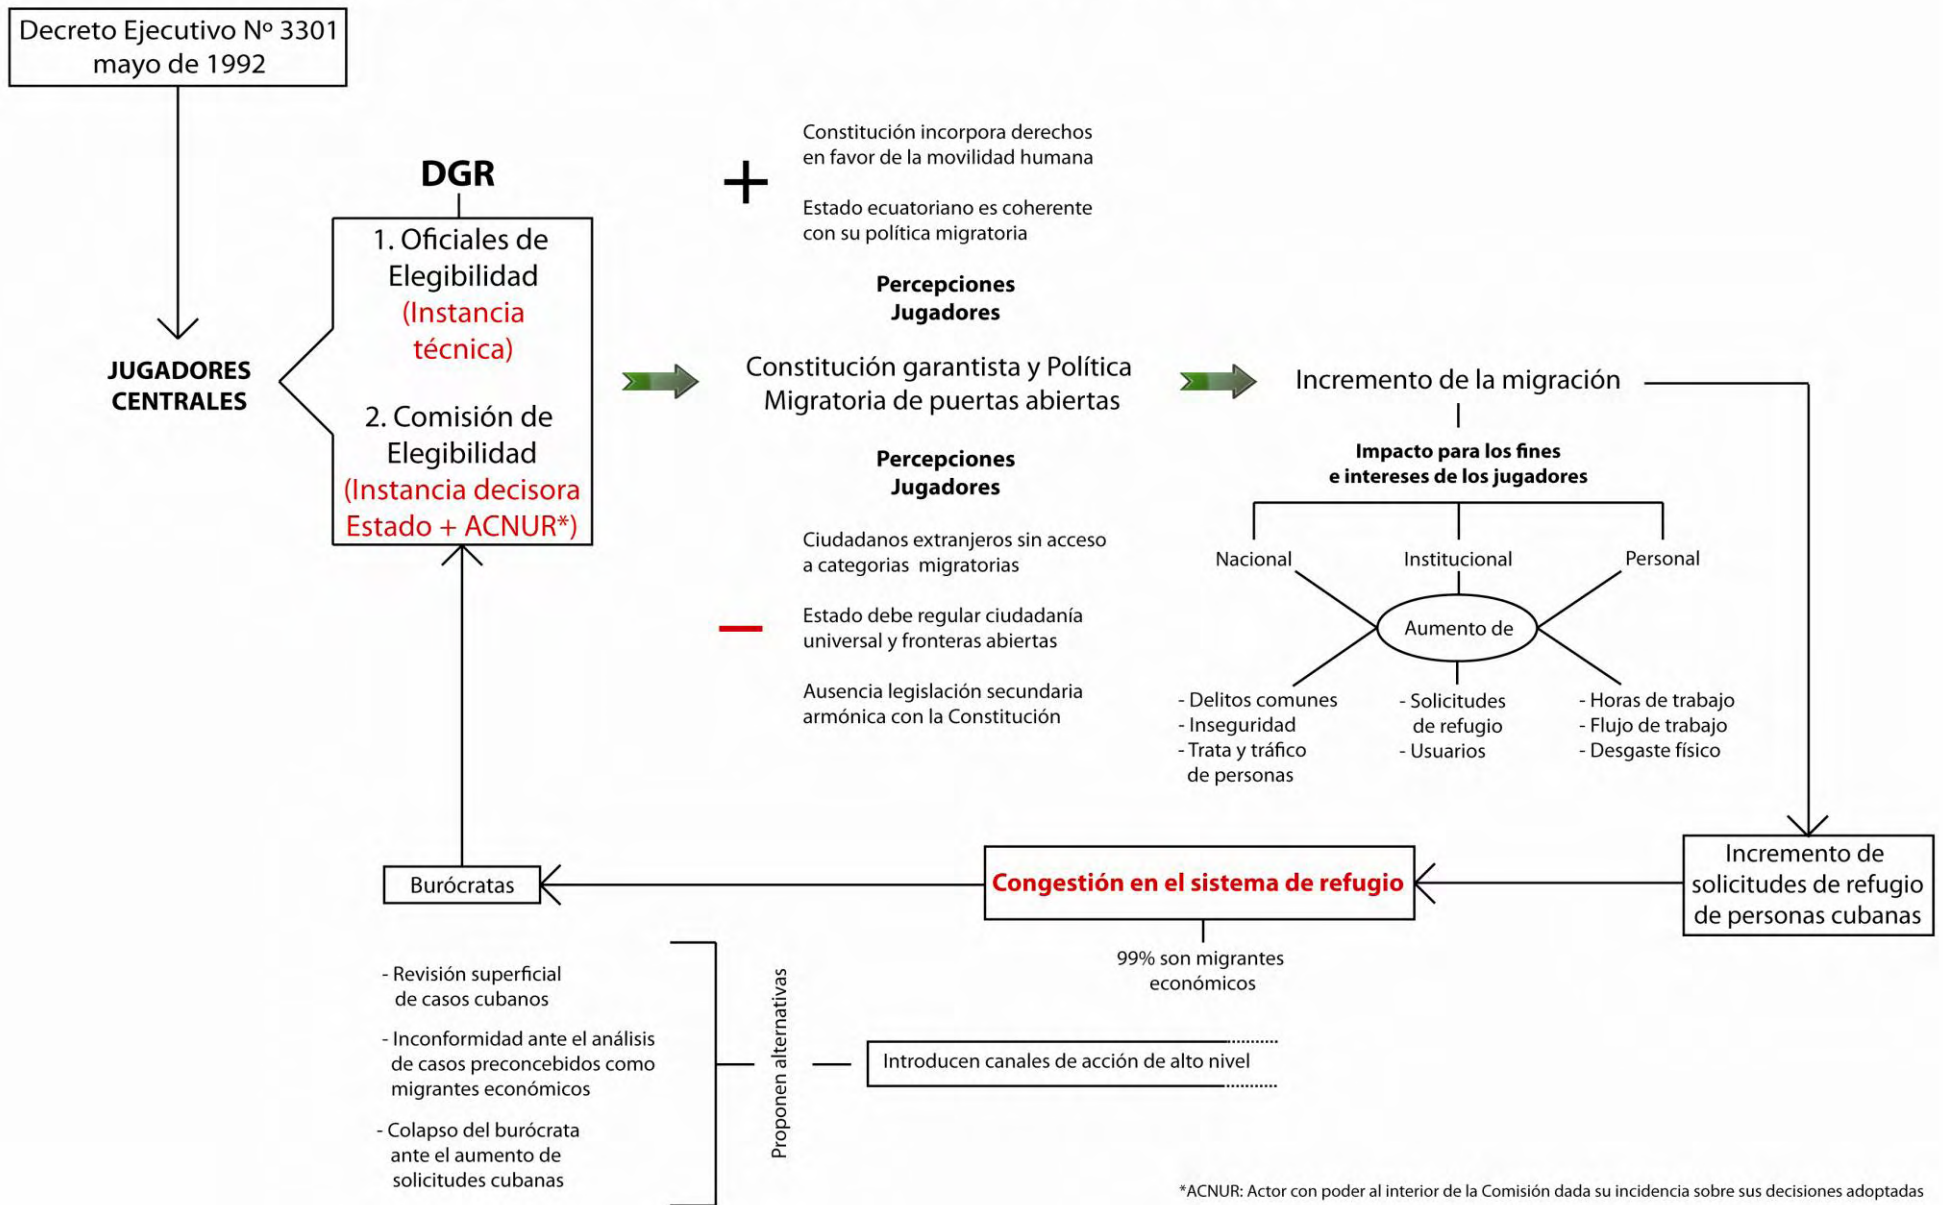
Decreto Ejecutivo Nº 3301
mayo de 1992

JUGADORES CENTRALES

DGR

1. Oficiales de Elegibilidad (Instancia técnica)

2. Comisión de Elegibilidad (Instancia decisora Estado + ACNUR*)

+

Constitución incorpora derechos en favor de la movilidad humana

Estado ecuatoriano es coherente con su política migratoria

Percepciones Jugadores

Constitución garantista y Política Migratoria de puertas abiertas

Percepciones Jugadores

Ciudadanos extranjeros sin acceso a categorias migratorias

Estado debe regular ciudadanía universal y fronteras abiertas

Ausencia legislación secundaria armónica con la Constitución

Incremento de la migración

Impacto para los fines e intereses de los jugadores

Nacional

Institucional

Personal

Aumento de

- Delitos comunes
- Inseguridad
- Trata y tráfico de personas

- Solicitudes de refugio
- Usuarios

- Horas de trabajo
- Flujo de trabajo
- Desgaste físico

Incremento de solicitudes de refugio de personas cubanas

Congestión en el sistema de refugio

99% son migrantes económicos

Burócratas

- Revisión superficial de casos cubanos

- Inconformidad ante el análisis de casos preconcebidos como migrantes económicos

- Colapso del burócrata ante el aumento de solicitudes cubanas

Proponen alternativas

Introducen canales de acción de alto nivel

*ACNUR: Actor con poder al interior de la Comisión dada su incidencia sobre sus decisiones adoptadas